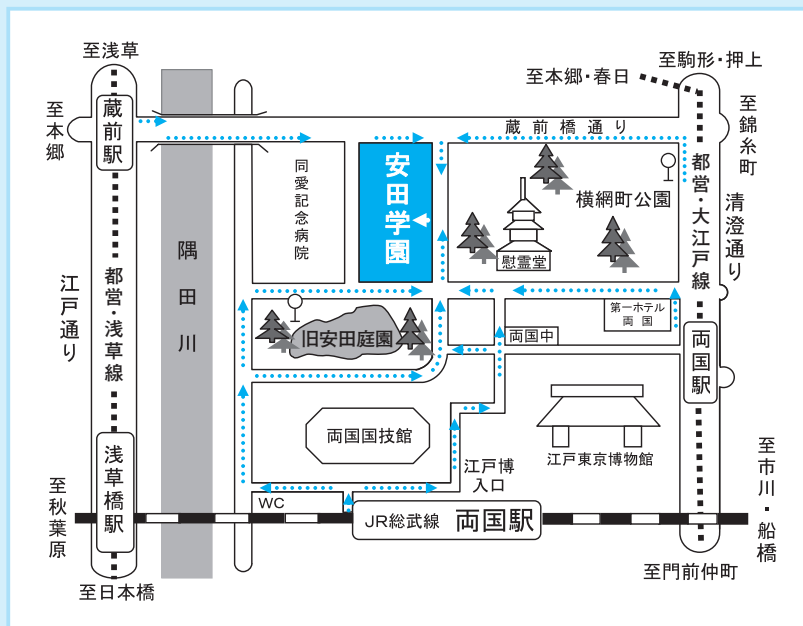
至浅草

至本郷

蔵前駅

隅田川

同愛記念病院

安田学園

蔵前橋通り

至本郷・春日

至駒形・押上

至錦糸町

横網町公園

慰霊堂

都営・大江戸線

清澄通り

江戸通り

都営・浅草線

旧安田庭園

第一ホテル両国

両国中

両国駅

両国国技館

江戸東京博物館

江戸博入口

浅草橋駅

至秋葉原

WC

JR総武線 両国駅

至市川・船橋

至日本橋

至門前仲町